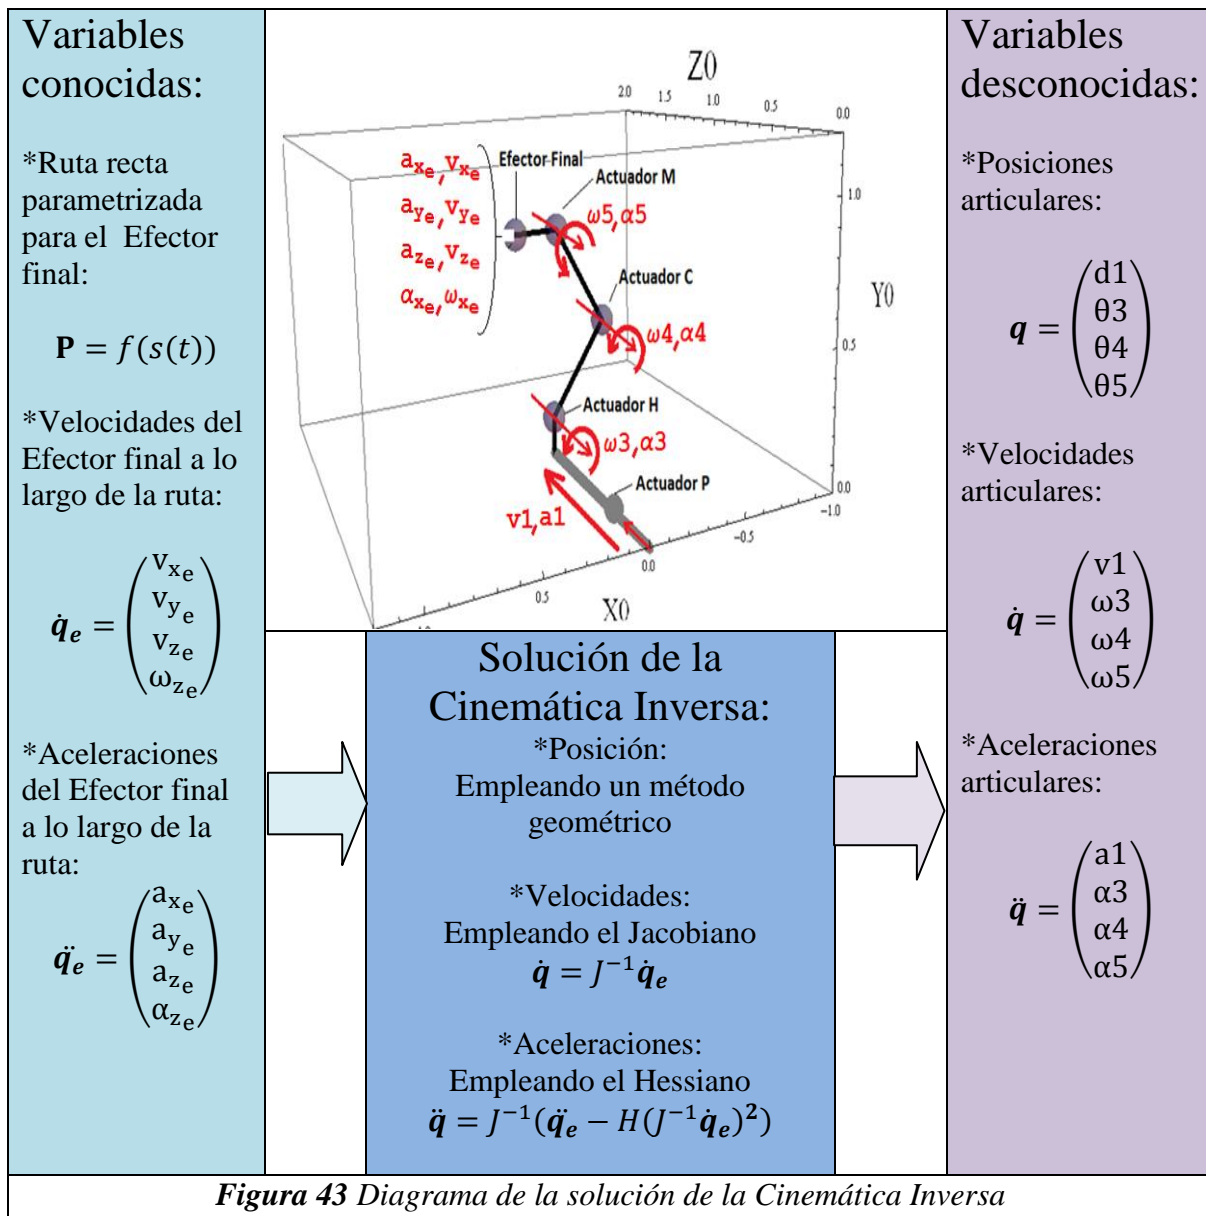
Variables conocidas:

*Ruta recta parametrizada para el Efector final:

$\mathbf{P} = f(s(t))$

*Velocidades del Efector final a lo largo de la ruta:

$\dot{q}_e = \begin{pmatrix} v_{x_e} \\ v_{y_e} \\ v_{z_e} \\ \omega_{z_e} \end{pmatrix}$

*Aceleraciones del Efector final a lo largo de la ruta:

$\ddot{q}_e = \begin{pmatrix} a_{x_e} \\ a_{y_e} \\ a_{z_e} \\ \alpha_{z_e} \end{pmatrix}$

Z0

2.0 1.5 1.0 0.5 0.0

1.0

0.5

0.0

Y0

-1.0 -0.5 0.0 0.5

X0

$a_{x_e}, v_{x_e}$
$a_{y_e}, v_{y_e}$
$a_{z_e}, v_{z_e}$
$\alpha_{x_e}, \omega_{x_e}$

Efector Final

Actuador M

$\omega5, \alpha5$

Actuador C

$\omega4, \alpha4$

Actuador H

$\omega3, \alpha3$

Actuador P

v1, a1

Solución de la Cinemática Inversa:

*Posición:
Empleando un método geométrico

*Velocidades:
Empleando el Jacobiano
$\dot{q} = J^{-1}\dot{q}_e$

*Aceleraciones:
Empleando el Hessiano
$\ddot{q} = J^{-1}(\ddot{q}_e - H(J^{-1}\dot{q}_e)^2)$

Variables desconocidas:

*Posiciones articulares:

$q = \begin{pmatrix} d1 \\ \theta3 \\ \theta4 \\ \theta5 \end{pmatrix}$

*Velocidades articulares:

$\dot{q} = \begin{pmatrix} v1 \\ \omega3 \\ \omega4 \\ \omega5 \end{pmatrix}$

*Aceleraciones articulares:

$\ddot{q} = \begin{pmatrix} a1 \\ \alpha3 \\ \alpha4 \\ \alpha5 \end{pmatrix}$

Figura 43 Diagrama de la solución de la Cinemática Inversa